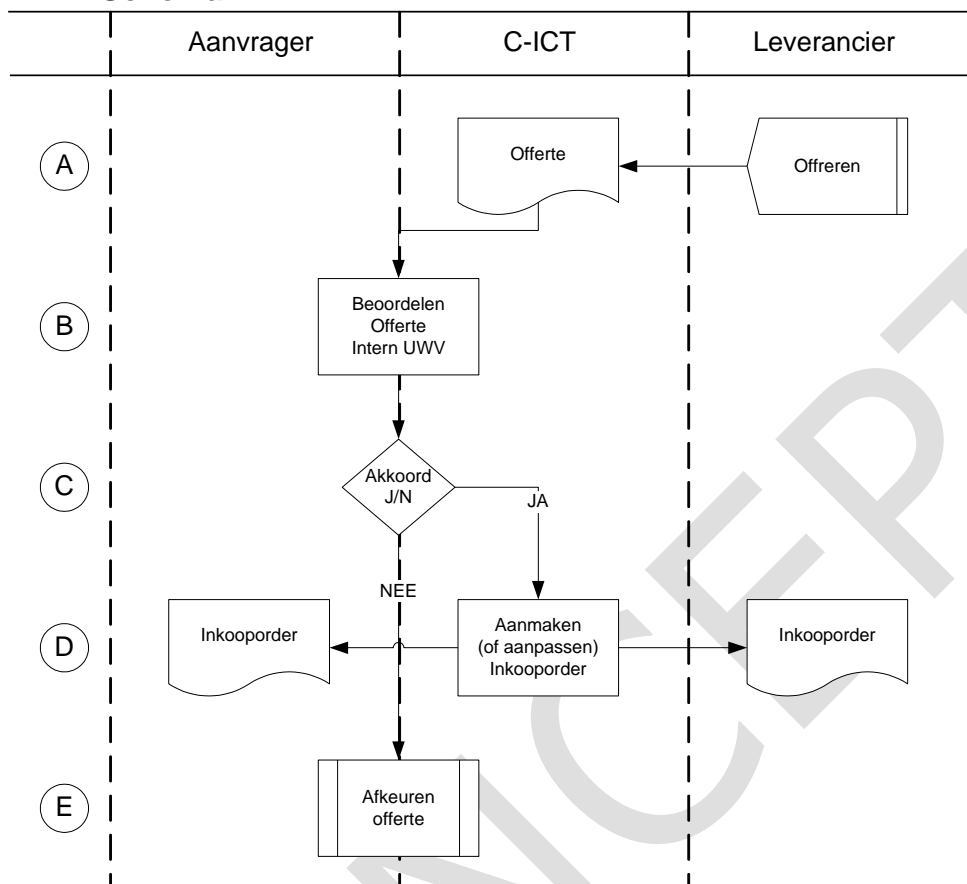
| | Aanvrager | C-ICT | Leverancier |
|---|---|---|---|

A

Offerte

Offreren

B

Beoordelen Offerte Intern UWV

C

Akkoord J/N

JA

NEE

D

Inkooporder

Aanmaken (of aanpassen) Inkooporder

Inkooporder

E

Afkeuren offerte

NCEPT